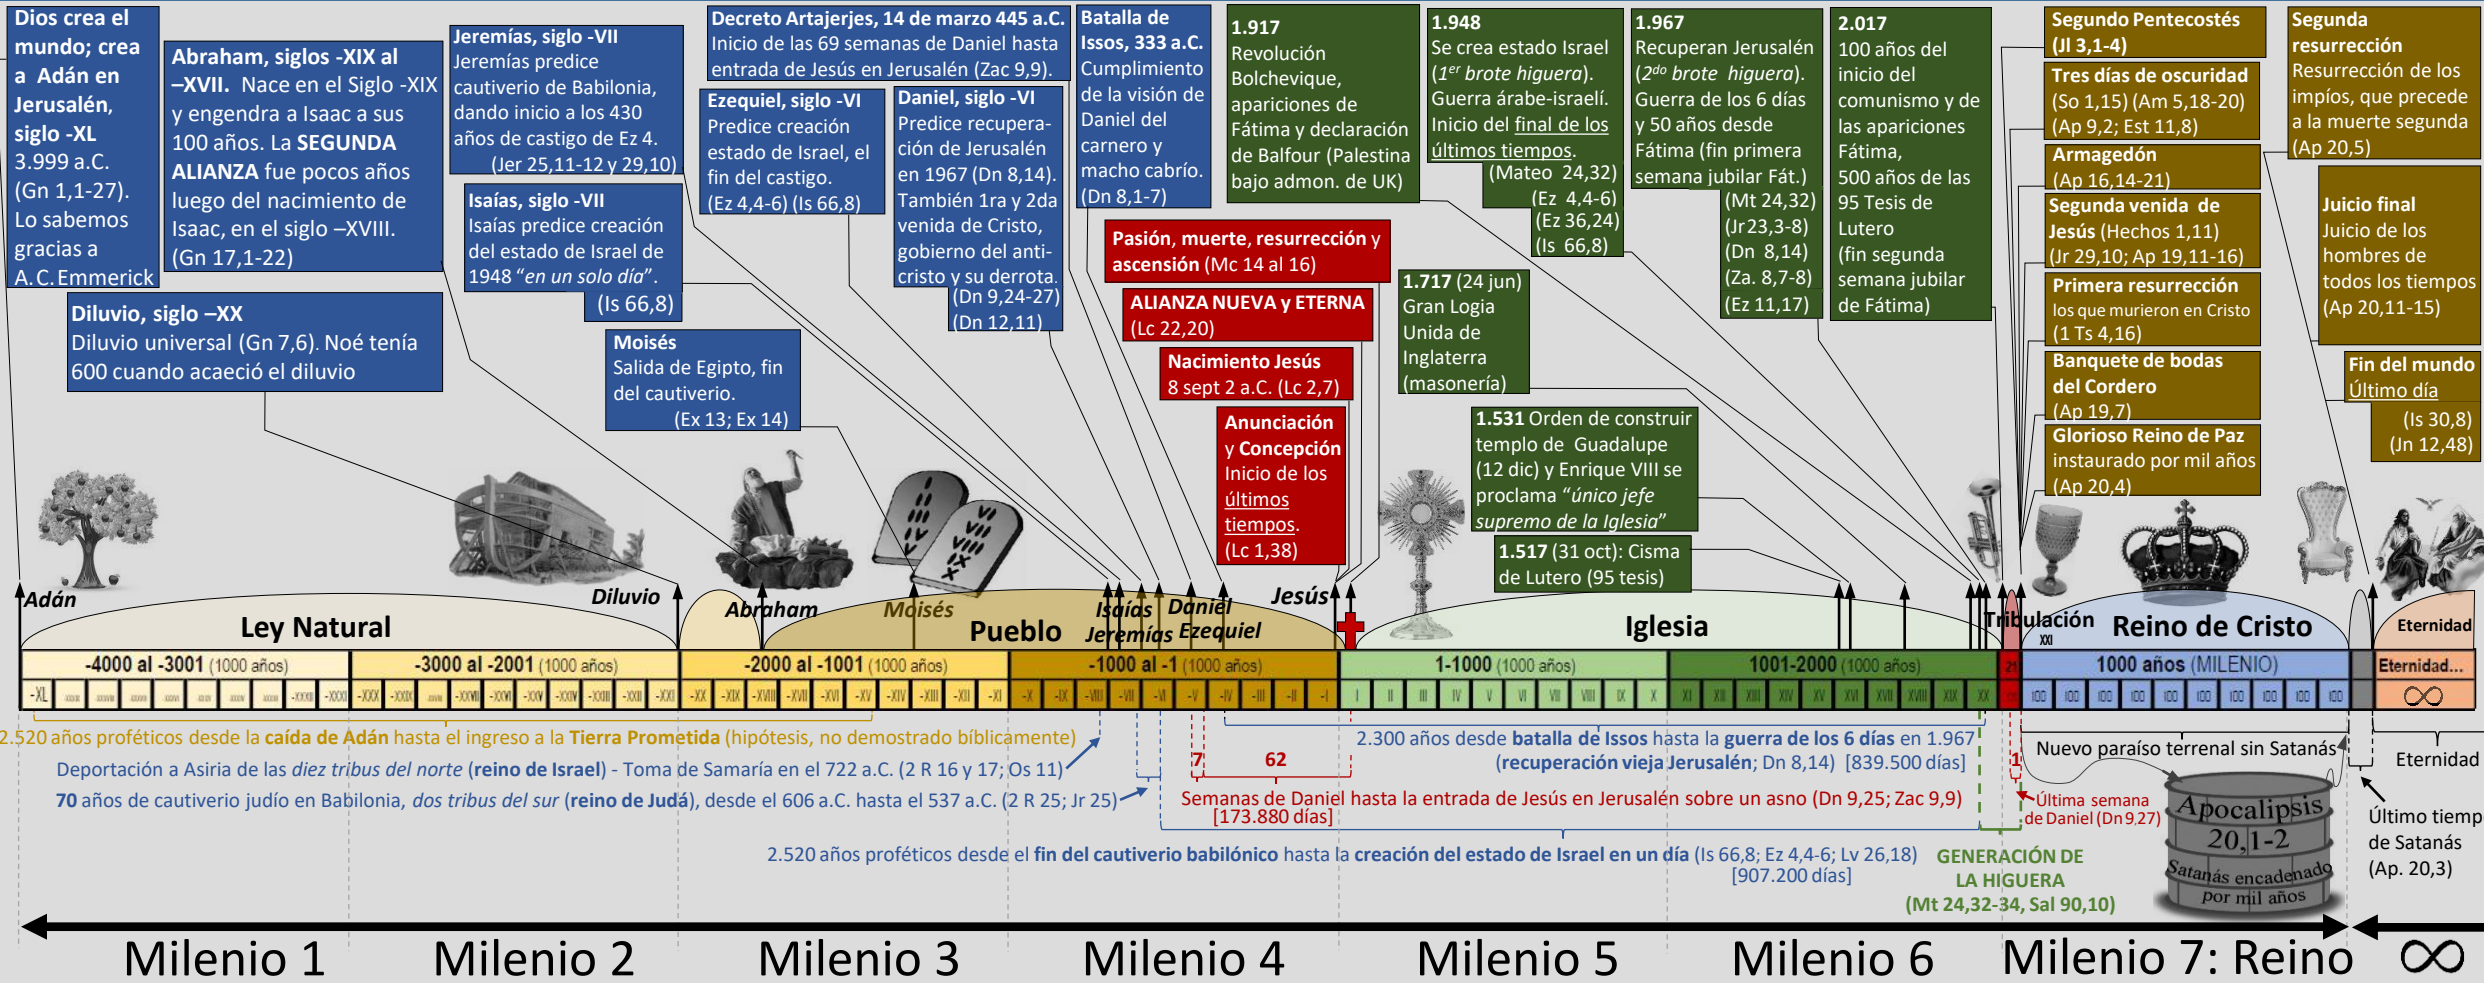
Dios crea el mundo; crea a Adán en Jerusalén, siglo -XL 3.999 a.C. (Gn 1,1-27). Lo sabemos gracias a A.C.Emmerick

Abraham, siglos -XIX al –XVII. Nace en el Siglo -XIX y engendra a Isaac a sus 100 años. La SEGUNDA ALIANZA fue pocos años luego del nacimiento de Isaac, en el siglo –XVIII. (Gn 17,1-22)

Jeremías, siglo -VII Jeremías predice cautiverio de Babilonia, dando inicio a los 430 años de castigo de Ez 4. (Jer 25,11-12 y 29,10)

Decreto Artajerjes, 14 de marzo 445 a.C. Inicio de las 69 semanas de Daniel hasta entrada de Jesús en Jerusalén (Zac 9,9).

Batalla de Issos, 333 a.C. Cumplimiento de la visión de Daniel del carnero y macho cabrío. (Dn 8,1-7)

1.917 Revolución Bolchevique, apariciones de Fátima y declaración de Balfour (Palestina bajo admon. de UK)

1.948 Se crea estado Israel ($1^{er}$ brote higuera). Guerra árabe-israelí. Inicio del final de los últimos tiempos. (Mateo 24,32) (Ez 4,4-6) (Ez 36,24) (Is 66,8)

1.967 Recuperan Jerusalén ($2^{do}$ brote higuera). Guerra de los 6 días y 50 años desde Fátima (fin primera semana jubilar Fát.) (Mt 24,32) (Jr 23,3-8) (Dn 8,14) (Za. 8,7-8) (Ez 11,17)

2.017 100 años del inicio del comunismo y de las apariciones Fátima, 500 años de las 95 Tesis de Lutero (fin segunda semana jubilar de Fátima)

Segundo Pentecostés (Jl 3,1-4)

Tres días de oscuridad (So 1,15) (Am 5,18-20) (Ap 9,2; Est 11,8)

Armagedón (Ap 16,14-21)

Segunda venida de Jesús (Hechos 1,11) (Jr 29,10; Ap 19,11-16)

Primera resurrección los que murieron en Cristo (1 Ts 4,16)

Banquete de bodas del Cordero (Ap 19,7)

Glorioso Reino de Paz instaurado por mil años (Ap 20,4)

Segunda resurrección Resurrección de los impíos, que precede a la muerte segunda (Ap 20,5)

Juicio final Juicio de los hombres de todos los tiempos (Ap 20,11-15)

Fin del mundo Último día (Is 30,8) (Jn 12,48)

Ezequiel, siglo -VI Predice creación estado de Israel, el fin del castigo. (Ez 4,4-6) (Is 66,8)

Daniel, siglo -VI Predice recuperación de Jerusalén en 1967 (Dn 8,14). También 1ra y 2da venida de Cristo, gobierno del anticristo y su derrota. (Dn 9,24-27) (Dn 12,11)

Isaías, siglo -VII Isaías predice creación del estado de Israel de 1948 "en un solo día". (Is 66,8)

Pasión, muerte, resurrección y ascensión (Mc 14 al 16)

ALIANZA NUEVA y ETERNA (Lc 22,20)

Nacimiento Jesús 8 sept 2 a.C. (Lc 2,7)

Anunciación y Concepción Inicio de los últimos tiempos. (Lc 1,38)

1.717 (24 jun) Gran Logia Unida de Inglaterra (masonería)

1.531 Orden de construir templo de Guadalupe (12 dic) y Enrique VIII se proclama "único jefe supremo de la Iglesia"

1.517 (31 oct): Cisma de Lutero (95 tesis)

Diluvio, siglo –XX Diluvio universal (Gn 7,6). Noé tenía 600 cuando acaeció el diluvio

Moisés Salida de Egipto, fin del cautiverio. (Ex 13; Ex 14)

Adán Diluvio Abraham Moisés Isaías Daniel Jeremías Ezequiel Jesús

Ley Natural Pueblo Iglesia Tribulación Reino de Cristo Eternidad

-4000 al -3001 (1000 años) | -3000 al -2001 (1000 años) | -2000 al -1001 (1000 años) | -1000 al -1 (1000 años) | 1-1000 (1000 años) | 1001-2000 (1000 años) | 1000 años (MILENIO) | Eternidad...

2.520 años proféticos desde la caída de Adán hasta el ingreso a la Tierra Prometida (hipótesis, no demostrado bíblicamente)

Deportación a Asiria de las diez tribus del norte (reino de Israel) - Toma de Samaría en el 722 a.C. (2 R 16 y 17; Os 11)

70 años de cautiverio judío en Babilonia, dos tribus del sur (reino de Judá), desde el 606 a.C. hasta el 537 a.C. (2 R 25; Jr 25)

2.300 años desde batalla de Issos hasta la guerra de los 6 días en 1.967 (recuperación vieja Jerusalén; Dn 8,14) [839.500 días]

7 62

Semanas de Daniel hasta la entrada de Jesús en Jerusalén sobre un asno (Dn 9,25; Zac 9,9) [173.880 días]

1 Última semana de Daniel (Dn 9,27)

Nuevo paraíso terrenal sin Satanás

Eternidad

Apocalipsis 20,1-2 Satanás encadenado por mil años

Último tiemp de Satanás (Ap. 20,3)

2.520 años proféticos desde el fin del cautiverio babilónico hasta la creación del estado de Israel en un día (Is 66,8; Ez 4,4-6; Lv 26,18) [907.200 días]

GENERACIÓN DE LA HIGUERA (Mt 24,32-34, Sal 90,10)

Milenio 1 Milenio 2 Milenio 3 Milenio 4 Milenio 5 Milenio 6 Milenio 7: Reino ∞